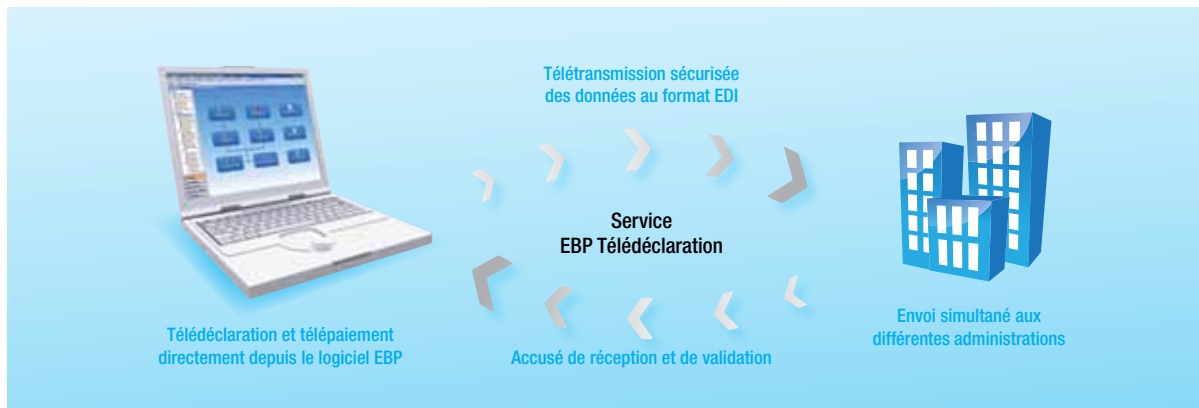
Télétransmission sécurisée des données au format EDI

Service
EBP Télédéclaration

Télédéclaration et télépaiement directement depuis le logiciel EBP

Accusé de réception et de validation

Envoi simultané aux différentes administrations